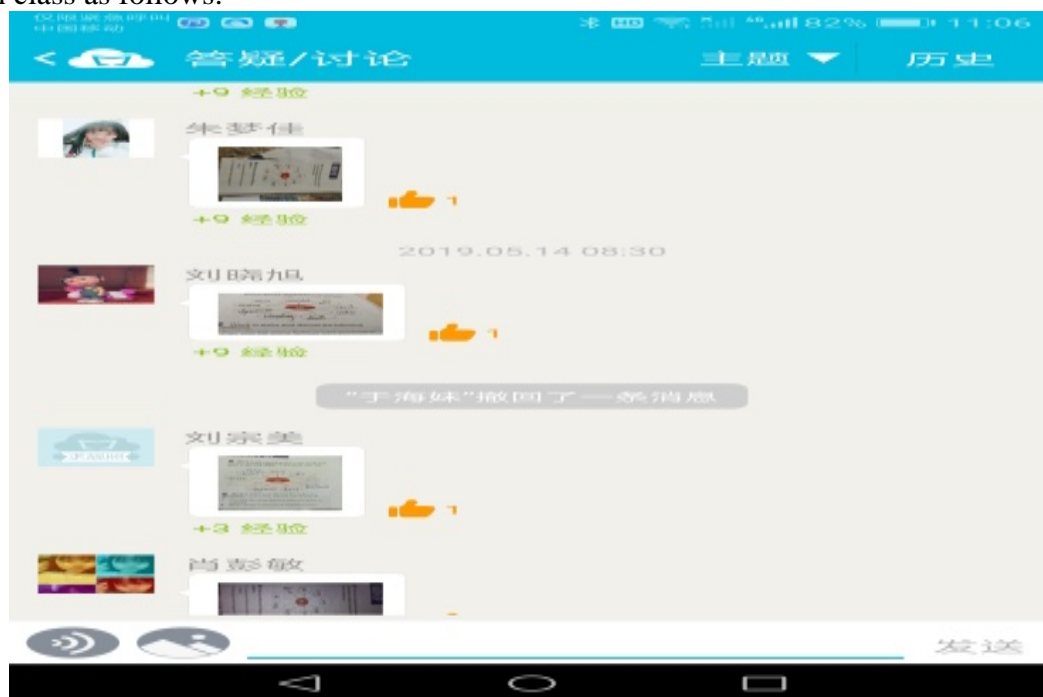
class as follows:

仅限紧急呼叫 中国移动

11:06

82%

< 答疑/讨论 主题 ▼ 历史

+9 经验

朱梦佳

1

+9 经验

2019.05.14 08:30

刘晓旭

1

+9 经验

"于海妹"撤回了一条消息

刘宗美

1

+3 经验

肖彭敏

发送